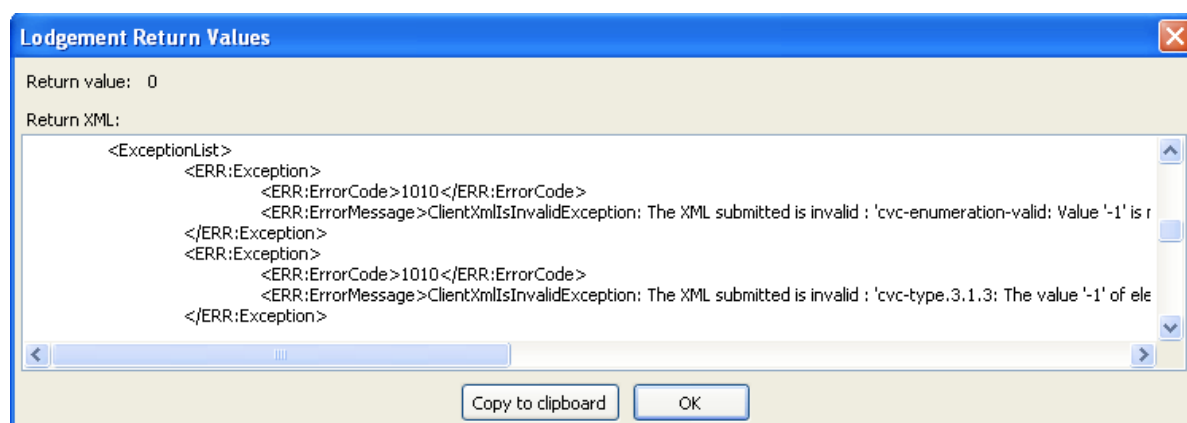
Lodgement Return Values

Return value: 0

Return XML:

<ExceptionList>
<ERR:Exception>
<ERR:ErrorCode>1010</ERR:ErrorCode>
<ERR:ErrorMessage>ClientXmlIsInvalidException: The XML submitted is invalid : 'cvc-enumeration-valid: Value '-1' is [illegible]
</ERR:Exception>
<ERR:Exception>
<ERR:ErrorCode>1010</ERR:ErrorCode>
<ERR:ErrorMessage>ClientXmlIsInvalidException: The XML submitted is invalid : 'cvc-type.3.1.3: The value '-1' of ele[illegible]
</ERR:Exception>

Copy to clipboard

OK